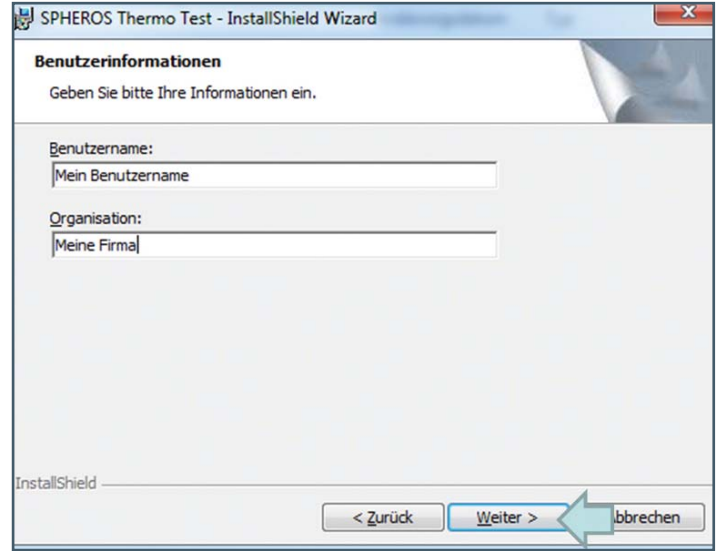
SPHEROS Thermo Test - InstallShield Wizard

Benutzerinformationen

Geben Sie bitte Ihre Informationen ein.

Benutzername:

Mein Benutzername

Organisation:

Meine Firma

InstallShield

< Zurück

Weiter >

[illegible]bbrechen